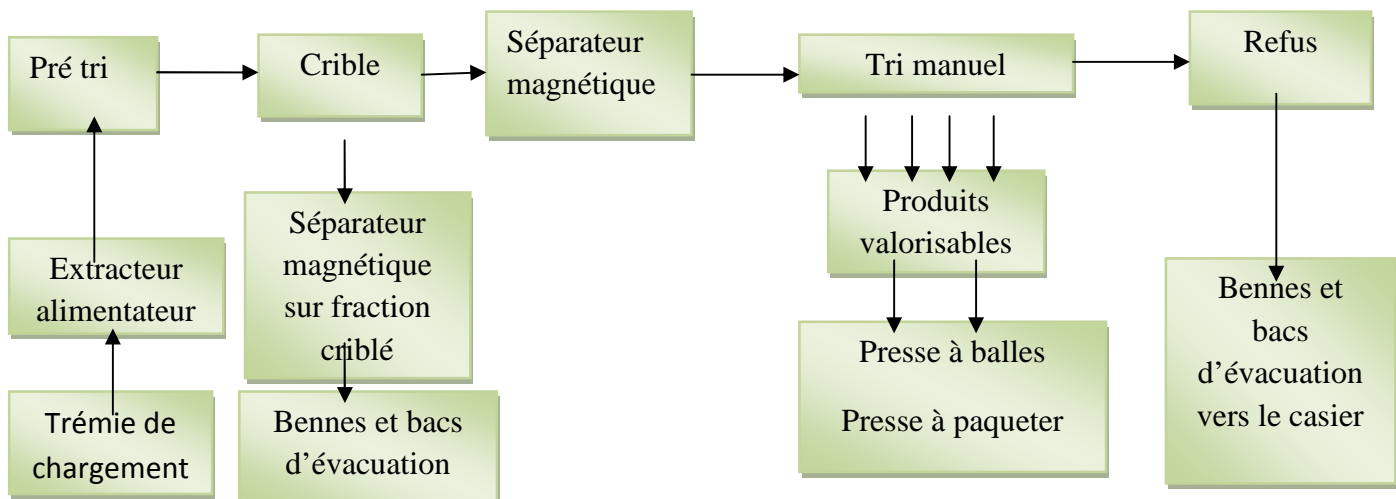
Pré tri

Crible

Séparateur magnétique

Tri manuel

Refus

Séparateur magnétique sur fraction criblé

Produits valorisables

Extracteur alimentateur

Bennes et bacs d'évacuation vers le casier

Presse à balles

Presse à paqueter

Trémie de chargement

Bennes et bacs d'évacuation